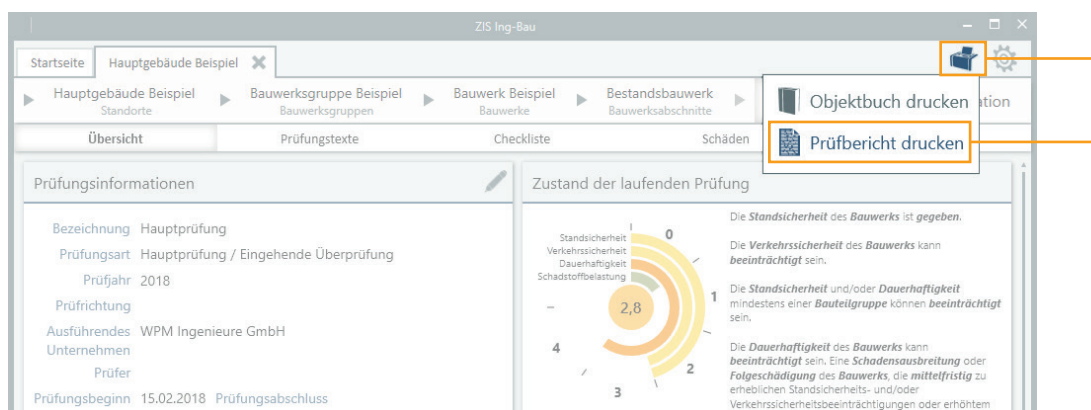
ZIS Ing-Bau

Startseite | Hauptgebäude Beispiel

Hauptgebäude Beispiel
Standorte

Bauwerksgruppe Beispiel
Bauwerksgruppen

Bauwerk Beispiel
Bauwerke

Bestandsbauwerk
Bauwerksabschnitte

ation

Objektbuch drucken

Prüfbericht drucken

Übersicht | Prüfungstexte | Checkliste | Schäden

Prüfungsinformationen

Bezeichnung Hauptprüfung
Prüfungsart Hauptprüfung / Eingehende Überprüfung
Prüfjahr 2018
Prüfrichtung
Ausführendes Unternehmen WPM Ingenieure GmbH
Prüfer
Prüfungsbeginn 15.02.2018 Prüfungsabschluss

Zustand der laufenden Prüfung

Standsicherheit
Verkehrssicherheit
Dauerhaftigkeit
Schadstoffbelastung
0
1
2
3
4
2,8

Die *Standsicherheit* des *Bauwerks* ist *gegeben*.

Die *Verkehrssicherheit* des *Bauwerks* kann *beeinträchtigt* sein.

Die *Standsicherheit* und/oder *Dauerhaftigkeit* mindestens einer *Bauteilgruppe* können *beeinträchtigt* sein.

Die *Dauerhaftigkeit* des *Bauwerks* kann *beeinträchtigt* sein. Eine *Schadensausbreitung* oder *Folgeschädigung* des *Bauwerks*, die *mittelfristig* zu erheblichen Standsicherheits- und/oder Verkehrssicherheitsbeeinträchtigungen oder erhöhtem